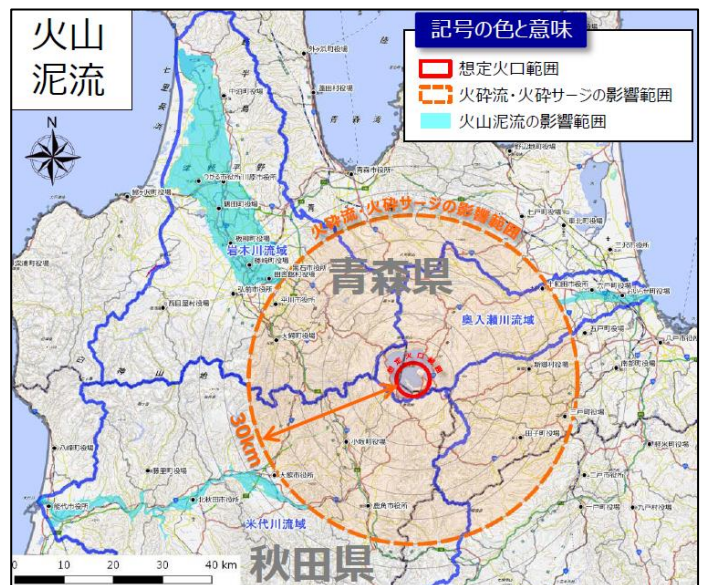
火山泥流

N

記号の色と意味

想定火口範囲

火砕流・火砕サージの影響範囲

火山泥流の影響範囲

火砕流・火砕サージの影響範囲

岩木川流域

青森県

奥入瀬川流域

想定火口範囲

30km

米代川流域

秋田県

0 10 20 30 40 km